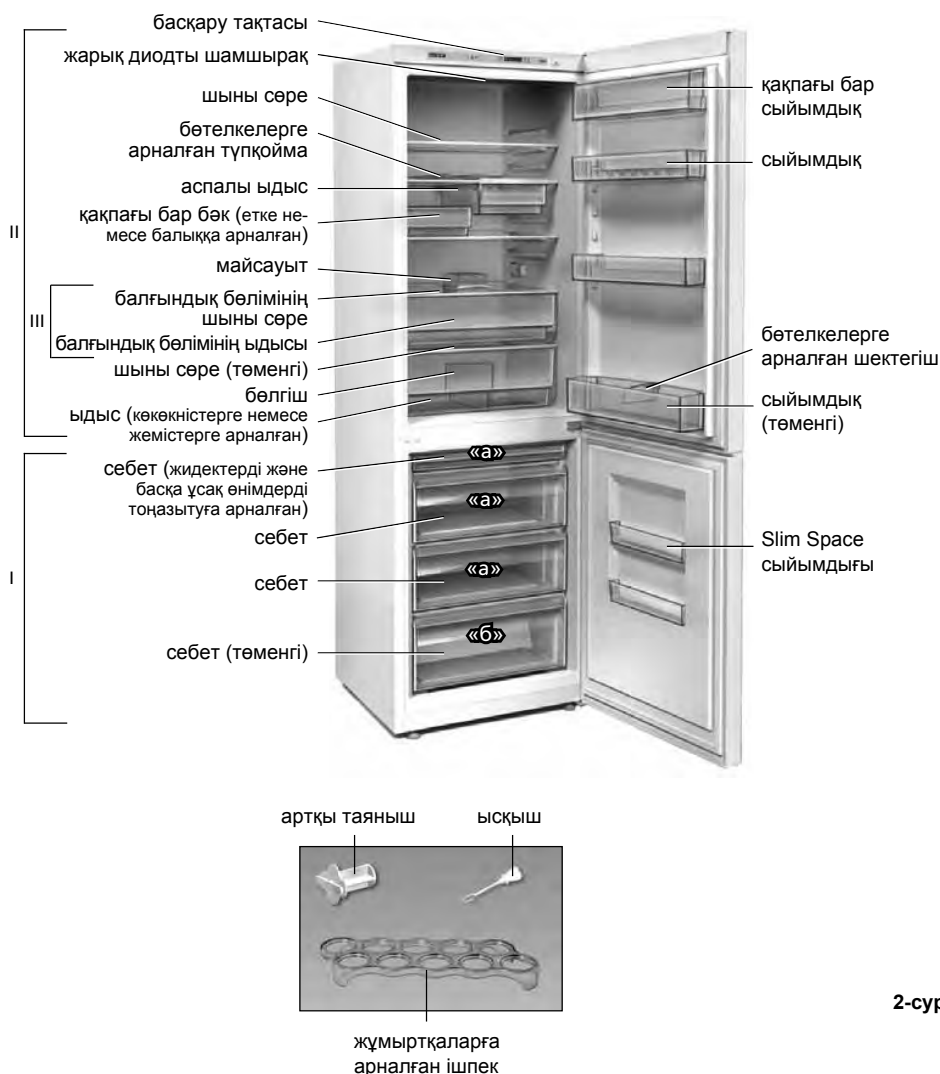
басқару тақтасы
жарық диодты шамшырақ
шыны сөре
бөтелкелерге арналған түпқойма
аспалы ыдыс
қақпағы бар бәк (етке немесе балыққа арналған)
майсауыт
балғындық бөлімінің шыны сөре
балғындық бөлімінің ыдысы
шыны сөре (төменгі)
бөлгіш
ыдыс (көкөністерге немесе жемістерге арналған)
себет (жидектерді және басқа ұсақ өнімдерді тоңазытуға арналған)
себет
себет
себет (төменгі)

II
III
I

«а»
«а»
«а»
«б»

қақпағы бар сыйымдық
сыйымдық
бөтелкелерге арналған шектегіш
сыйымдық (төменгі)
Slim Space сыйымдығы

артқы таяныш
ысқыш
жұмыртқаларға арналған ішпек

2-сур